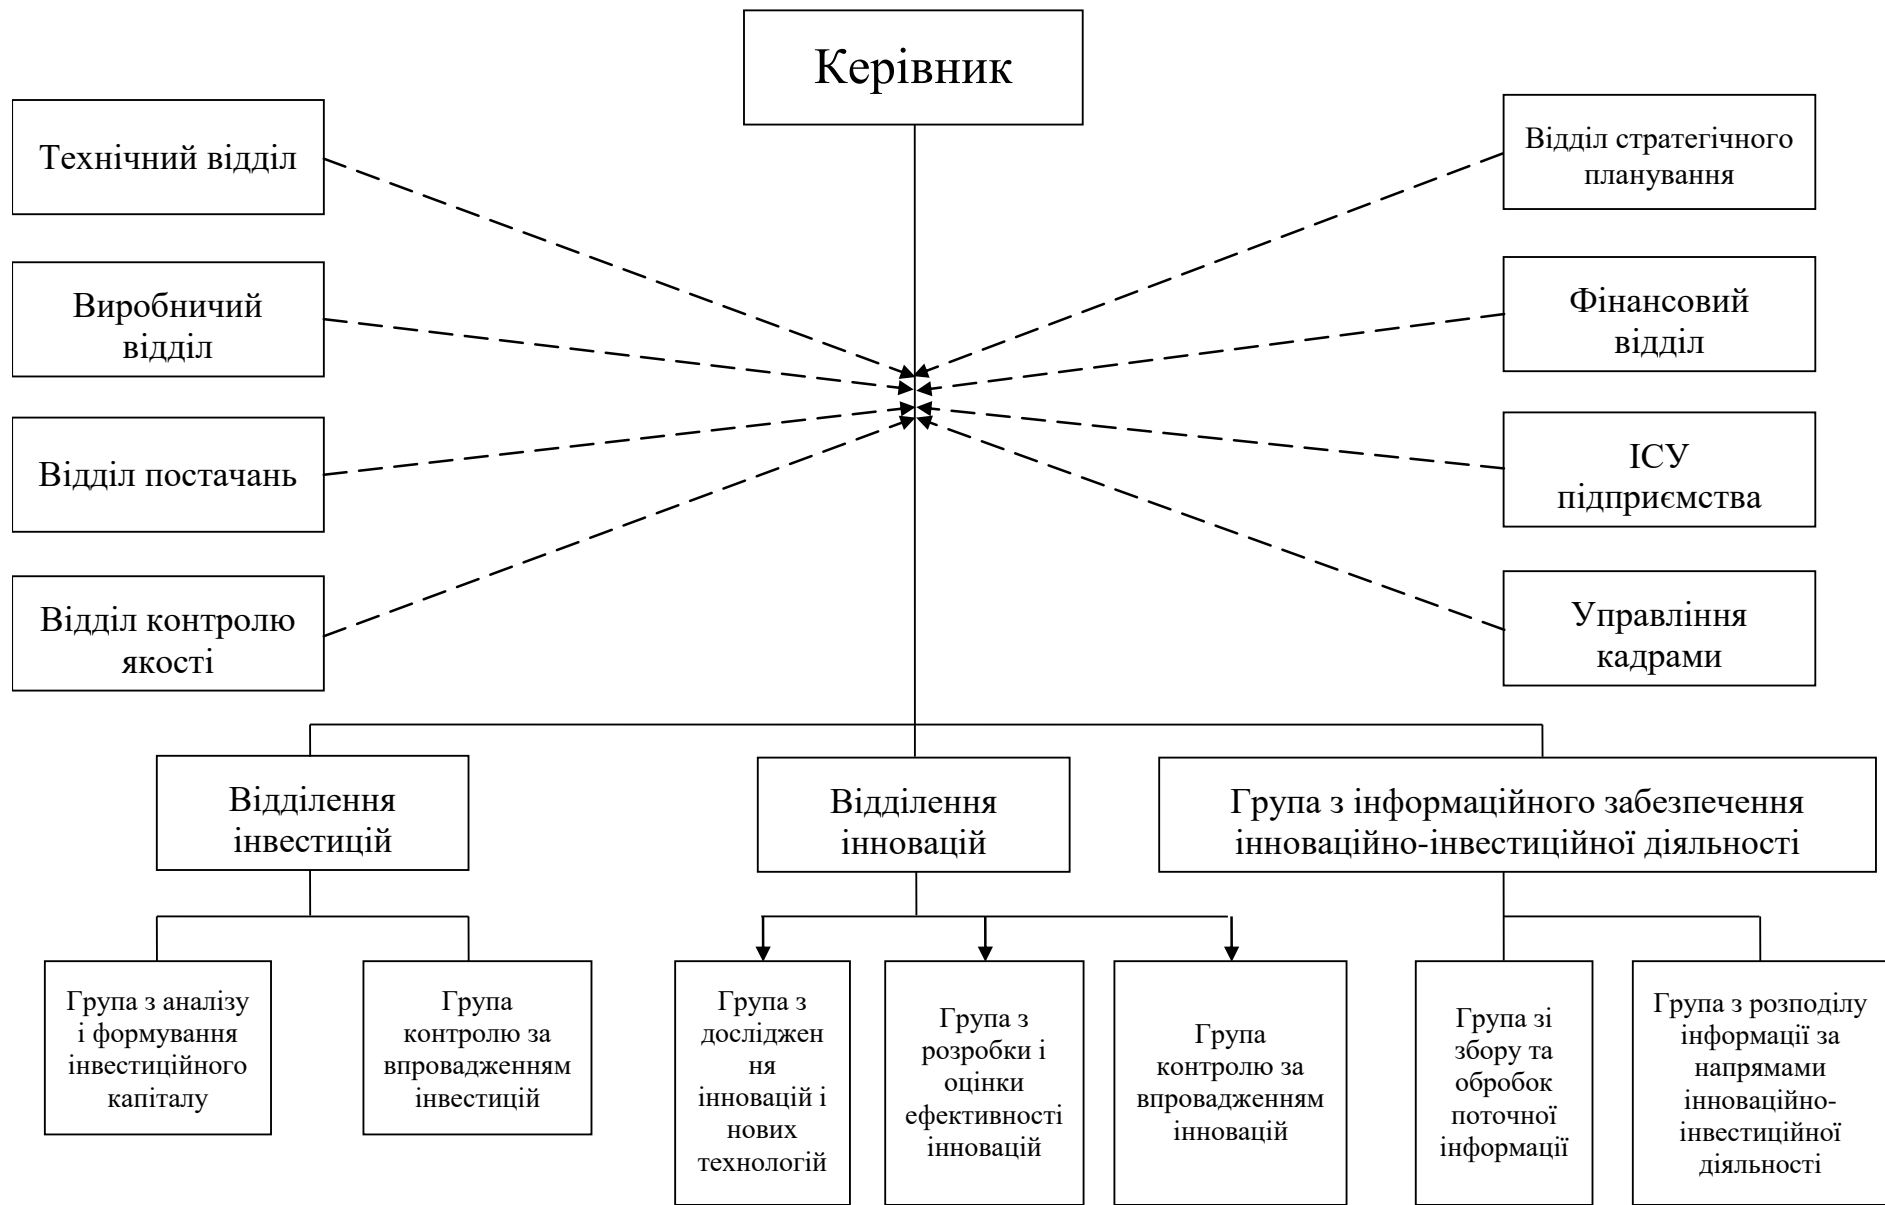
Керівник

Технічний відділ

Виробничий відділ

Відділ постачань

Відділ контролю якості

Відділ стратегічного планування

Фінансовий відділ

ІСУ підприємства

Управління кадрами

Відділення інвестицій

Відділення інновацій

Група з інформаційного забезпечення інноваційно-інвестиційної діяльності

Група з аналізу і формування інвестиційного капіталу

Група контролю за впровадженням інвестицій

Група з дослідження інновацій і нових технологій

Група з розробки і оцінки ефективності інновацій

Група контролю за впровадженням інновацій

Група зі збору та обробок поточної інформації

Група з розподілу інформації за напрямами інноваційно-інвестиційної діяльності